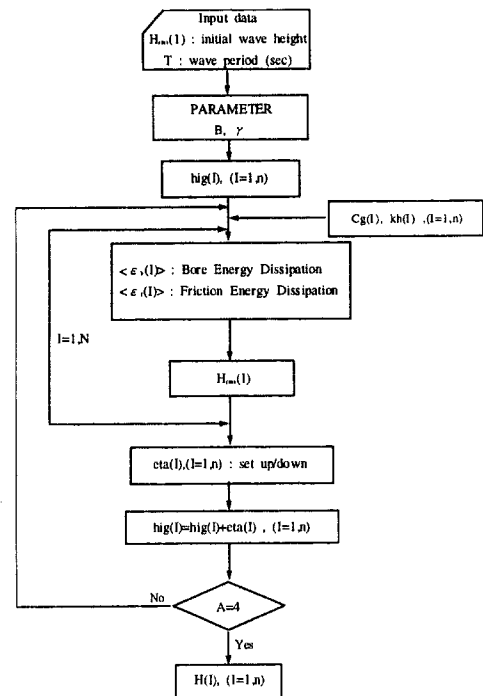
Input data
$H_{rms}(1)$ : initial wave height
T : wave period (sec)

PARAMETER
B, $\gamma$

hig(I), (I=1,n)

Cg(I), kh(I) ,(I=1,n)

$<\varepsilon_b(I)>$ : Bore Energy Dissipation
$<\varepsilon_f(I)>$ : Friction Energy Dissipation

I=1,N

$H_{rms}(I)$

eta(I),(I=1,n) : set up/down

hig(I)=hig(I)+eta(I) , (I=1,n)

No

A=4

Yes

H(I), (I=1,n)